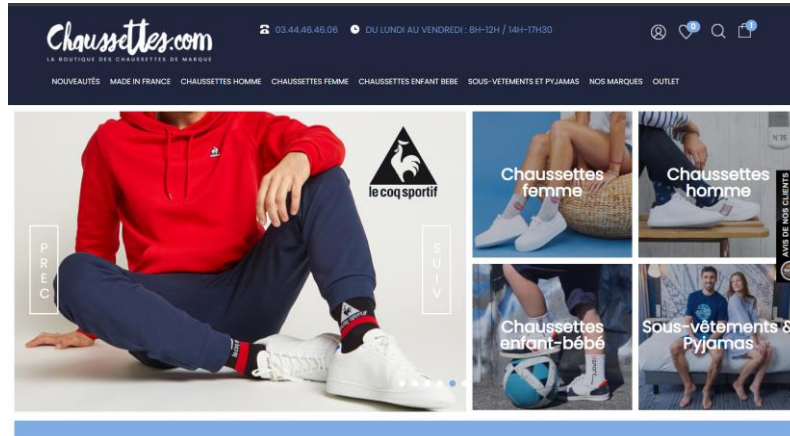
Chaussettes.com
LA BOUTIQUE DES CHAUSSETTES DE MARQUE

03.44.46.46.06 DU LUNDI AU VENDREDI : 8H-12H / 14H-17H30

0 1

NOUVEAUTÉS MADE IN FRANCE CHAUSSETTES HOMME CHAUSSETTES FEMME CHAUSSETTES ENFANT BEBE SOUS-VETEMENTS ET PYJAMAS NOS MARQUES OUTLET

le coq sportif

PREC

SUIV

Chaussettes femme

Chaussettes homme

AVIS DE NOS CLIENTS

Chaussettes enfant-bébé

Sous-vêtements & Pyjamas